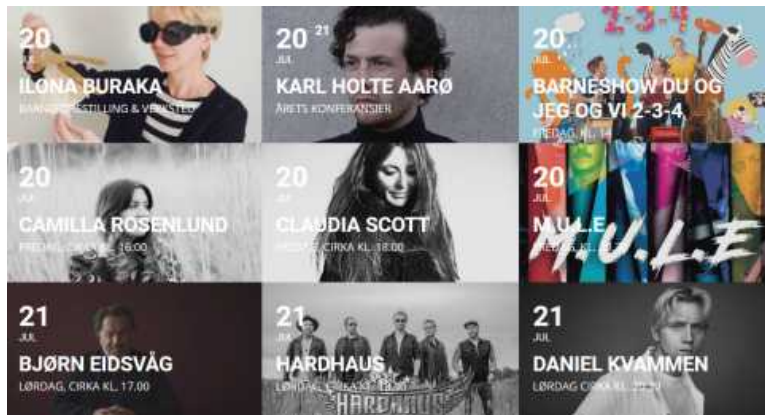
20
JUL
ILONA BURAKA
BARNEFORESTILLING & VERKSTED

20 21
JUL
KARL HOLTE AARØ
ÅRETS KONFERANSIER

20
JUL
BARNESHOW DU OG JEG OG VI 2-3-4
FREDAG, KL. 14

2-3-4

20
JUL
CAMILLA ROSENLUND
FREDAG, CIRKA KL. 16.00

20
JUL
CLAUDIA SCOTT
FREDAG, CIRKA KL. 18.00

20
JUL
M.U.L.E
FREDAG, CIRKA KL. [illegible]

M.U.L.E

21
JUL
BJØRN EIDSVÅG
LØRDAG, CIRKA KL. 17.00

21
JUL
HARDHAUS
LØRDAG, CIRKA KL. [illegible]

HARDHAUS

21
JUL
DANIEL KVAMMEN
LØRDAG, CIRKA KL. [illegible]